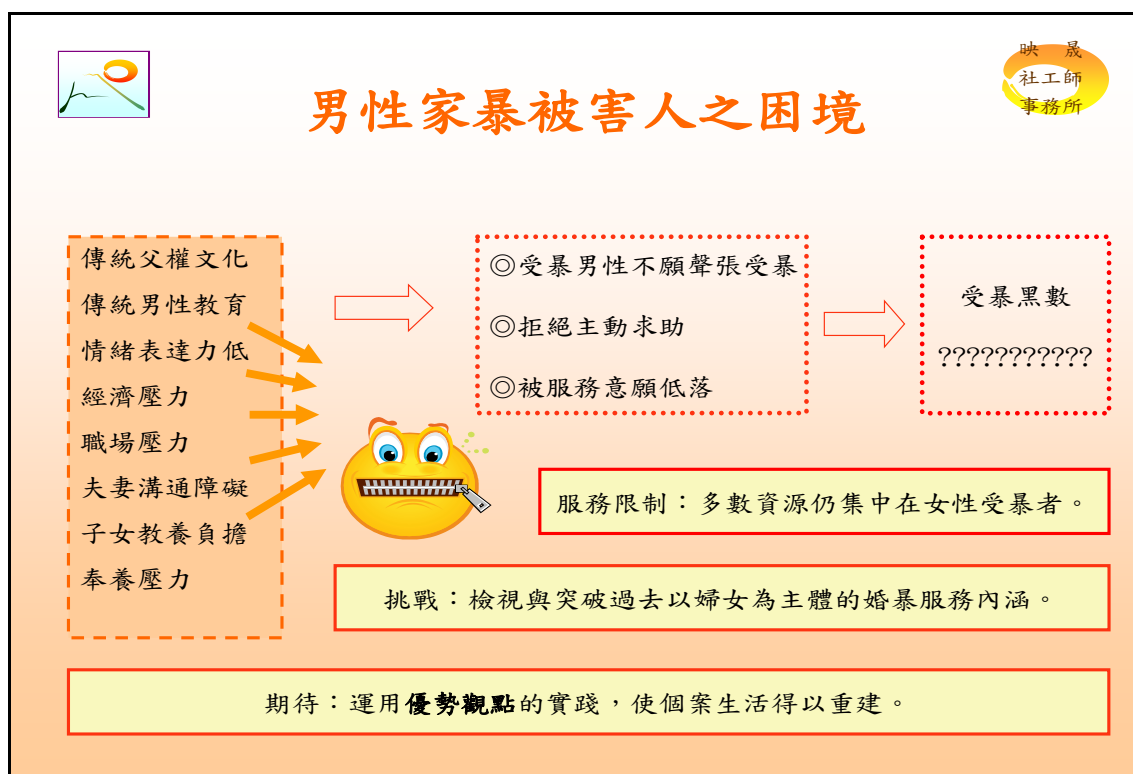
映 晟
社工師
事務所

男性家暴被害人之困境

傳統父權文化
傳統男性教育
情緒表達力低
經濟壓力
職場壓力
夫妻溝通障礙
子女教養負擔
奉養壓力

◎受暴男性不願聲張受暴
◎拒絕主動求助
◎被服務意願低落

受暴黑數
???????????

服務限制：多數資源仍集中在女性受暴者。

挑戰：檢視與突破過去以婦女為主體的婚暴服務內涵。

期待：運用優勢觀點的實踐，使個案生活得以重建。